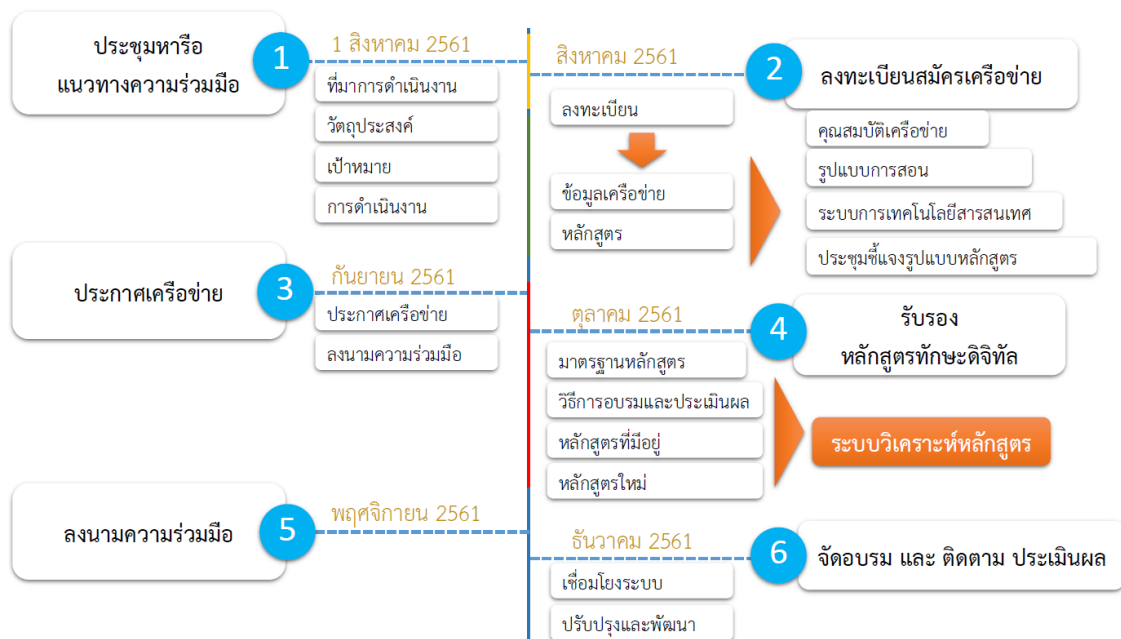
ประชุมหารือ
แนวทางความร่วมมือ

1

1 สิงหาคม 2561

ที่มาการดำเนินงาน

วัตถุประสงค์

เป้าหมาย

การดำเนินงาน

สิงหาคม 2561

2

ลงทะเบียนสมัครเครือข่าย

ลงทะเบียน

ข้อมูลเครือข่าย

หลักสูตร

คุณสมบัติเครือข่าย

รูปแบบการสอน

ระบบการเทคโนโลยีสารสนเทศ

ประชุมชี้แจงรูปแบบหลักสูตร

ประกาศเครือข่าย

3

กันยายน 2561

ประกาศเครือข่าย

ลงนามความร่วมมือ

ตุลาคม 2561

4

รับรอง
หลักสูตรทักษะดิจิทัล

มาตรฐานหลักสูตร

วิธีการอบรมและประเมินผล

หลักสูตรที่มีอยู่

หลักสูตรใหม่

ระบบวิเคราะห์หลักสูตร

ลงนามความร่วมมือ

5

พฤศจิกายน 2561

ธันวาคม 2561

6

จัดอบรม และ ติดตาม ประเมินผล

เชื่อมโยงระบบ

ปรับปรุงและพัฒนา